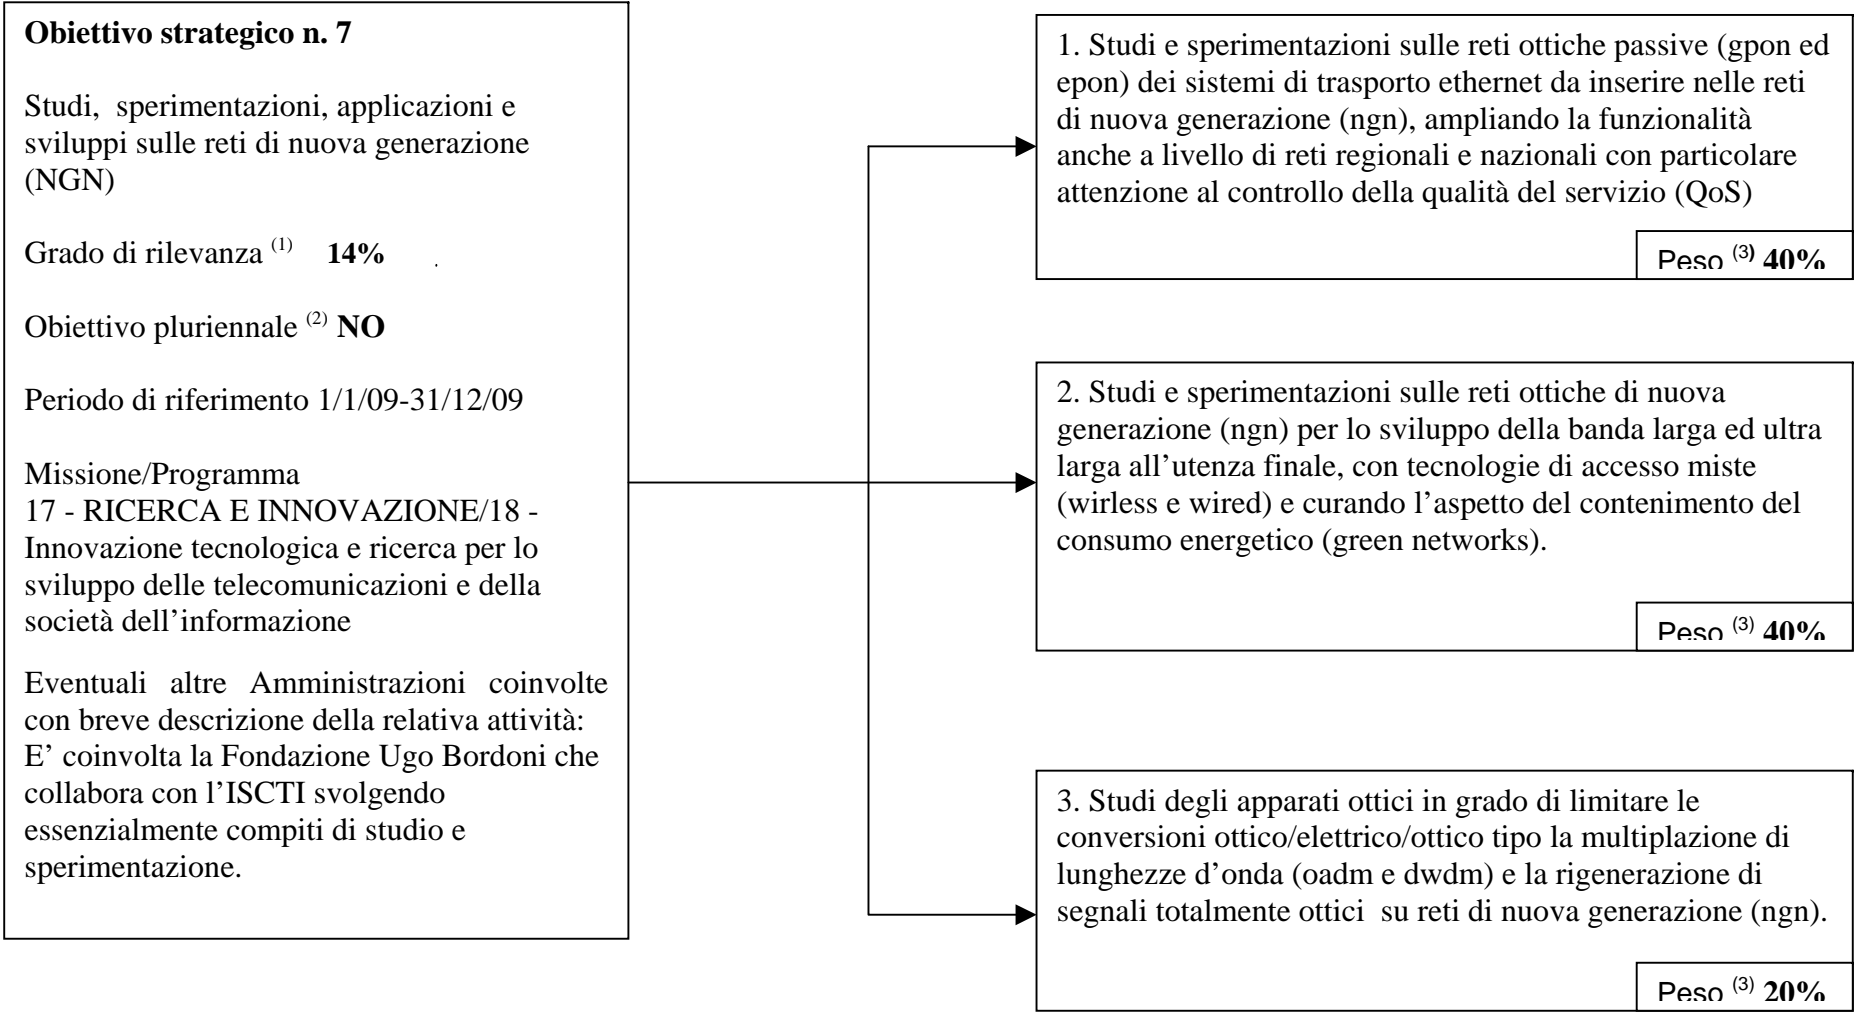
**Obiettivo strategico n. 7**

Studi, sperimentazioni, applicazioni e sviluppi sulle reti di nuova generazione (NGN)

Grado di rilevanza $^{(1)}$ **14%**

Obiettivo pluriennale $^{(2)}$ **NO**

Periodo di riferimento 1/1/09-31/12/09

Missione/Programma
17 - RICERCA E INNOVAZIONE/18 - Innovazione tecnologica e ricerca per lo sviluppo delle telecomunicazioni e della società dell'informazione

Eventuali altre Amministrazioni coinvolte con breve descrizione della relativa attività: E' coinvolta la Fondazione Ugo Bordoni che collabora con l'ISCTI svolgendo essenzialmente compiti di studio e sperimentazione.

1. Studi e sperimentazioni sulle reti ottiche passive (gpon ed epon) dei sistemi di trasporto ethernet da inserire nelle reti di nuova generazione (ngn), ampliando la funzionalità anche a livello di reti regionali e nazionali con particolare attenzione al controllo della qualità del servizio (QoS)

Peso $^{(3)}$ **40%**

2. Studi e sperimentazioni sulle reti ottiche di nuova generazione (ngn) per lo sviluppo della banda larga ed ultra larga all'utenza finale, con tecnologie di accesso miste (wirless e wired) e curando l'aspetto del contenimento del consumo energetico (green networks).

Peso $^{(3)}$ **40%**

3. Studi degli apparati ottici in grado di limitare le conversioni ottico/elettrico/ottico tipo la multiplazione di lunghezze d'onda (oadm e dwdm) e la rigenerazione di segnali totalmente ottici su reti di nuova generazione (ngn).

Peso $^{(3)}$ **20%**